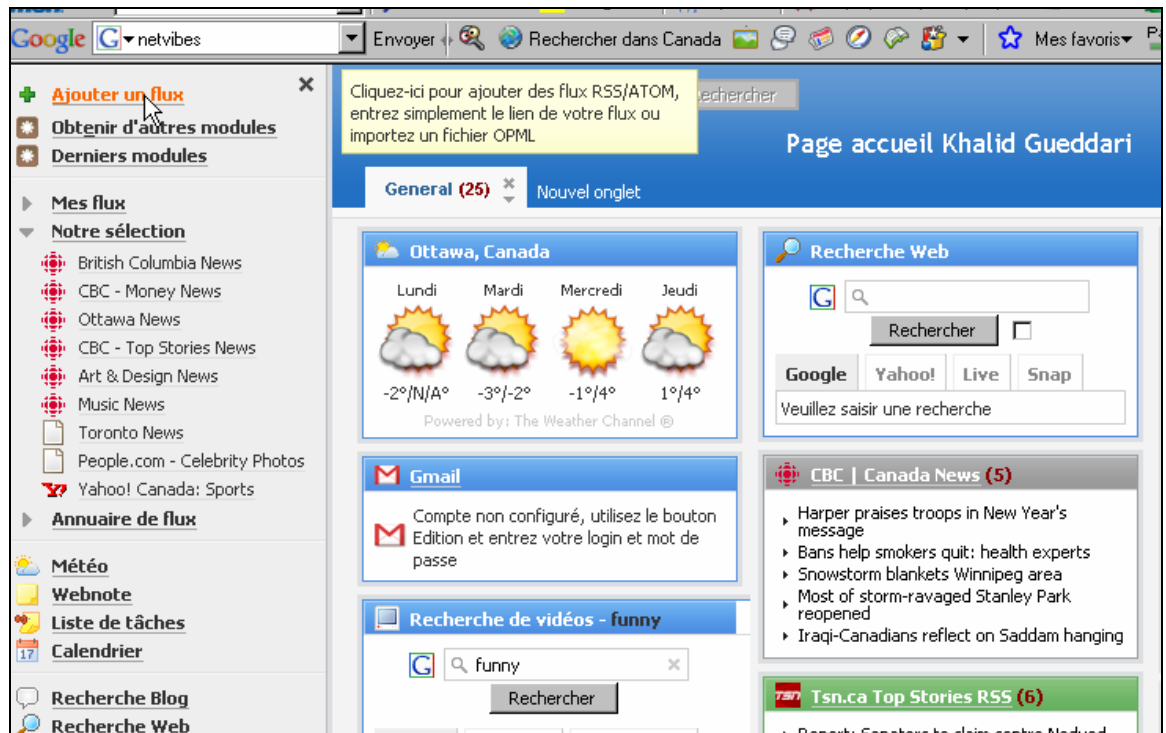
Google netvibes Envoyer Rechercher dans Canada Mes favoris

Ajouter un flux
Obtenir d'autres modules
Derniers modules

Mes flux
Notre sélection
British Columbia News
CBC - Money News
Ottawa News
CBC - Top Stories News
Art & Design News
Music News
Toronto News
People.com - Celebrity Photos
Yahoo! Canada: Sports
Annuaire de flux

Météo
Webnote
Liste de tâches
Calendrier

Recherche Blog
Recherche Web

Cliquez-ici pour ajouter des flux RSS/ATOM, entrez simplement le lien de votre flux ou importez un fichier OPML

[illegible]echercher

Page accueil Khalid Gueddari

General (25) Nouvel onglet

Ottawa, Canada
Lundi Mardi Mercredi Jeudi
-2°/N/A° -3°/-2° -1°/4° 1°/4°
Powered by: The Weather Channel ®

Recherche Web
Rechercher
Google Yahoo! Live Snap
Veuillez saisir une recherche

Gmail
Compte non configuré, utilisez le bouton Edition et entrez votre login et mot de passe

CBC | Canada News (5)
Harper praises troops in New Year's message
Bans help smokers quit: health experts
Snowstorm blankets Winnipeg area
Most of storm-ravaged Stanley Park reopened
Iraqi-Canadians reflect on Saddam hanging

Recherche de vidéos - funny
funny
Rechercher

Tsn.ca Top Stories RSS (6)